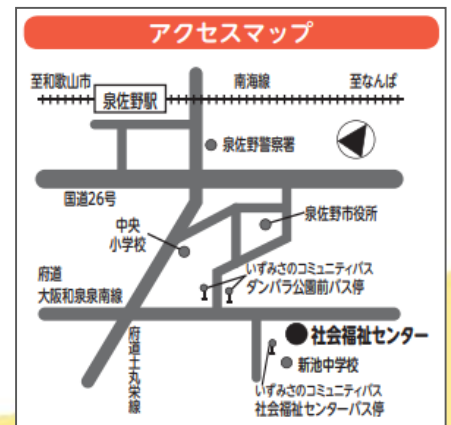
アクセスマップ

至和歌山市

泉佐野駅

南海線

至なんば

泉佐野警察署

国道26号

泉佐野市役所

中央
小学校

府道
大阪和泉泉南線

いずみさのコミュニティバス
ダンバラ公園前バス停

府道十丸栄線

社会福祉センター

新池中学校

いずみさのコミュニティバス
社会福祉センターバス停